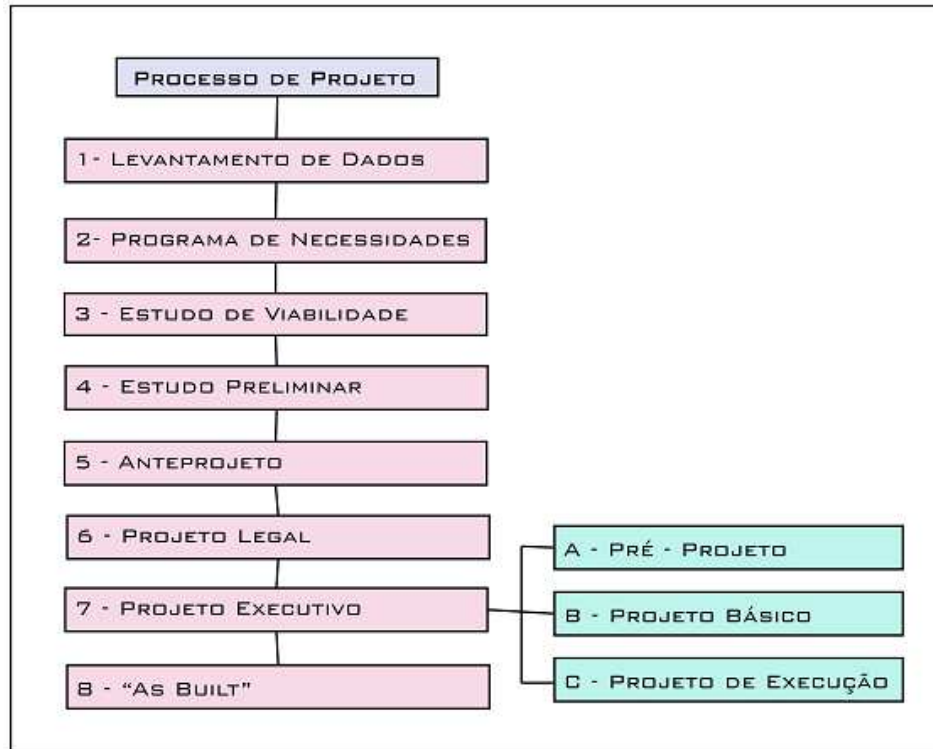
Processo de Projeto

1- Levantamento de Dados

2- Programa de Necessidades

3 - Estudo de Viabilidade

4 - Estudo Preliminar

5 - Anteprojeto

6 - Projeto Legal

7 - Projeto Executivo

8 - “As Built”

A - Pré - Projeto

B - Projeto Básico

C - Projeto de Execução